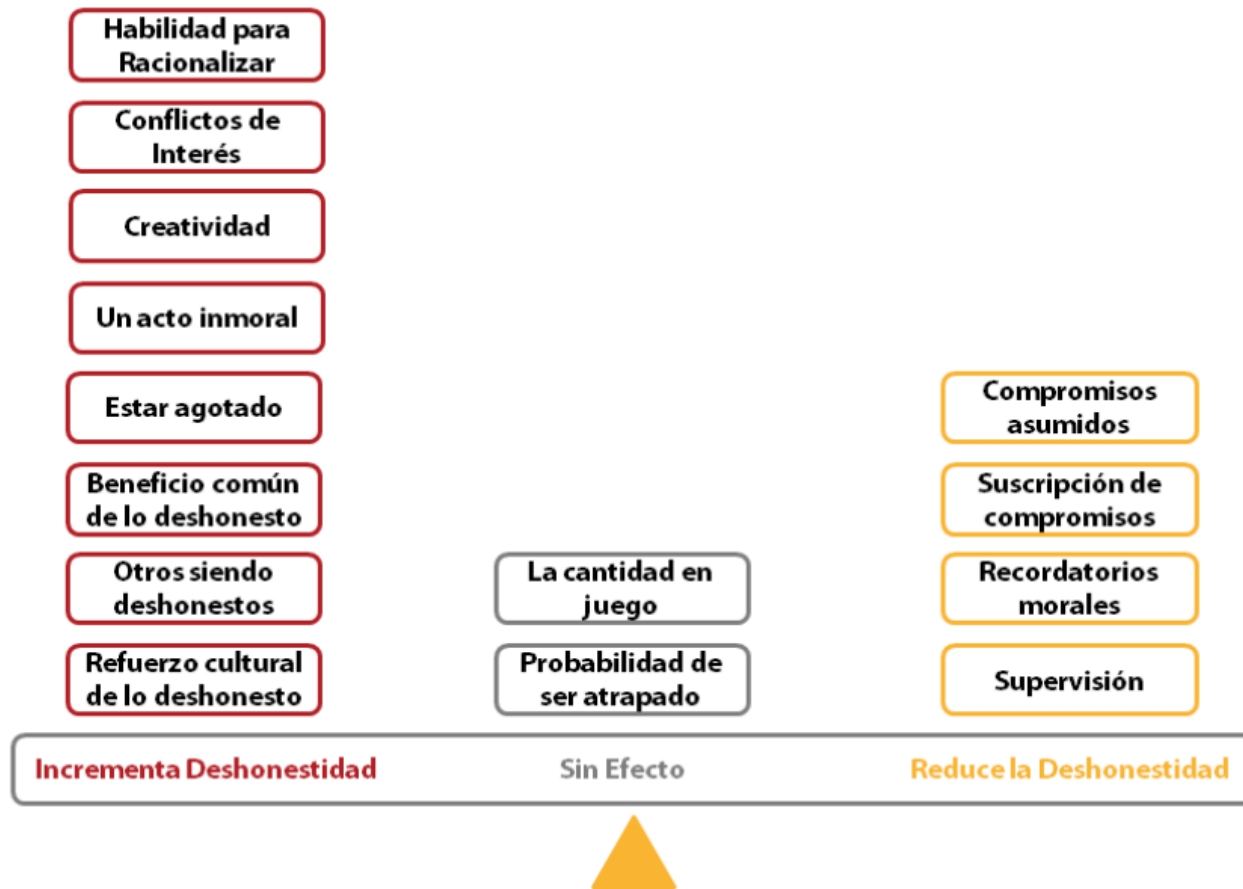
Habilidad para Racionalizar

Conflictos de Interés

Creatividad

Un acto inmoral

Estar agotado

Beneficio común de lo deshonesto

Otros siendo deshonestos

Refuerzo cultural de lo deshonesto

La cantidad en juego

Probabilidad de ser atrapado

Compromisos asumidos

Suscripción de compromisos

Recordatorios morales

Supervisión

Incrementa Deshonestidad

Sin Efecto

Reduce la Deshonestidad